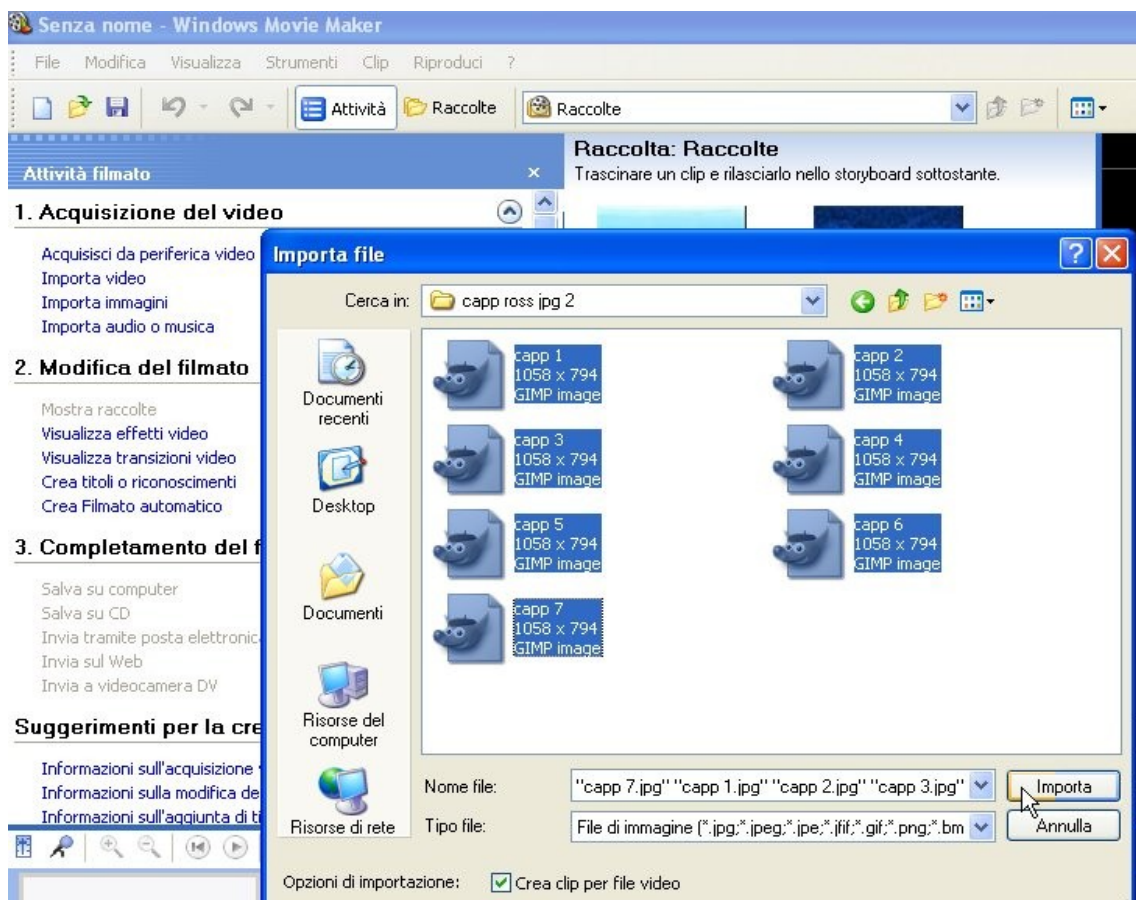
Senza nome - Windows Movie Maker

File Modifica Visualizza Strumenti Clip Riproduci ?

Attività Raccolte Raccolte

Attività filmato

Raccolta: Raccolte
Trascinare un clip e rilasciarlo nello storyboard sottostante.

1. Acquisizione del video

Acquisisci da periferica video
Importa video
Importa immagini
Importa audio o musica

2. Modifica del filmato

Mostra raccolte
Visualizza effetti video
Visualizza transizioni video
Crea titoli o riconoscimenti
Crea Filmato automatico

3. Completamento del f

Salva su computer
Salva su CD
Invia tramite posta elettronic
Invia sul Web
Invia a videocamera DV

Suggerimenti per la cre

Informazioni sull'acquisizione
Informazioni sulla modifica de
Informazioni sull'aggiunta di ti

Importa file

Cerca in: capp ross jpg 2

Documenti recenti
Desktop
Documenti
Risorse del computer
Risorse di rete

capp 1
1058 x 794
GIMP image

capp 2
1058 x 794
GIMP image

capp 3
1058 x 794
GIMP image

capp 4
1058 x 794
GIMP image

capp 5
1058 x 794
GIMP image

capp 6
1058 x 794
GIMP image

capp 7
1058 x 794
GIMP image

Nome file: "capp 7.jpg" "capp 1.jpg" "capp 2.jpg" "capp 3.jpg"
Tipo file: File di immagine (*.jpg;*.jpeg;*.jpe;*.jfif;*.gif;*.png;*.bm

Importa
Annulla

Opzioni di importazione: Crea clip per file video